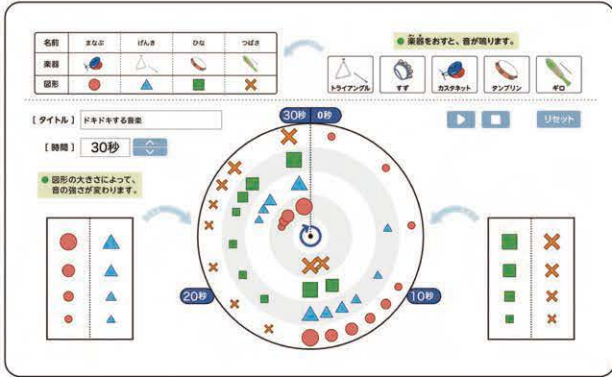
| 名前 | まなぶ | げんき | ひな | つばさ |
|---|---|---|---|---|
| 楽器 | | | | |
| 図形 | ● | ▲ | ■ | ✕ |

● 楽器をおすと、音が鳴ります。

トライアングル　すず　カスタネット　タンブリン　ギロ

[ タイトル ]　ドキドキする音楽

[ 時間 ]　30秒

リセット

30秒　0秒

● 図形の大きさによって、音の強さが変わります。

20秒　10秒